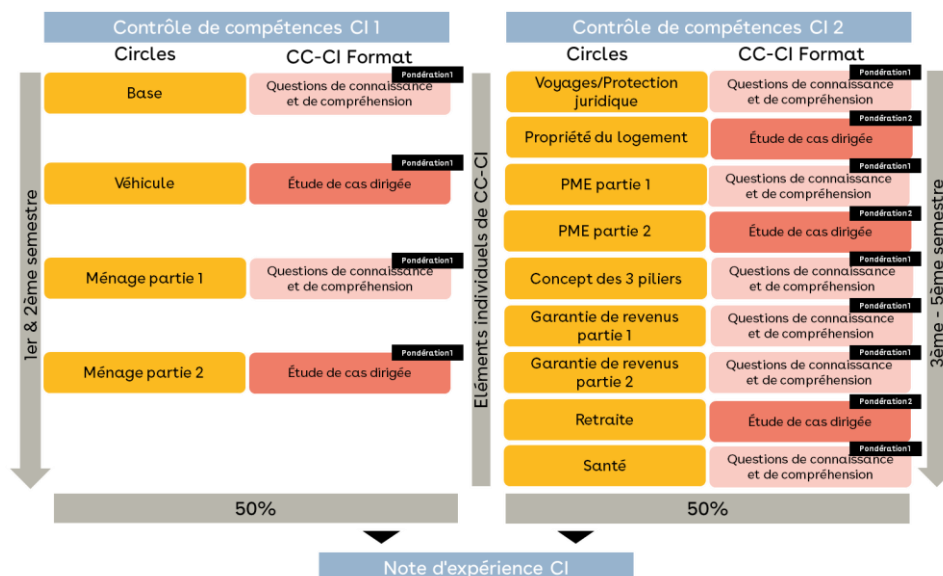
Contrôle de compétences CI 1

| Circles | CC-CI Format |
|---|---|
| Base | Pondération1 Questions de connaissance et de compréhension |
| Véhicule | Pondération1 Étude de cas dirigée |
| Ménage partie 1 | Pondération1 Questions de connaissance et de compréhension |
| Ménage partie 2 | Pondération1 Étude de cas dirigée |

1er & 2ème semestre

50%

Eléments individuels de CC-CI

Contrôle de compétences CI 2

| Circles | CC-CI Format |
|---|---|
| Voyages/Protection juridique | Pondération1 Questions de connaissance et de compréhension |
| Propriété du logement | Pondération2 Étude de cas dirigée |
| PME partie 1 | Pondération1 Questions de connaissance et de compréhension |
| PME partie 2 | Pondération2 Étude de cas dirigée |
| Concept des 3 piliers | Pondération1 Questions de connaissance et de compréhension |
| Garantie de revenus partie 1 | Pondération1 Questions de connaissance et de compréhension |
| Garantie de revenus partie 2 | Pondération1 Questions de connaissance et de compréhension |
| Retraite | Pondération2 Étude de cas dirigée |
| Santé | Pondération1 Questions de connaissance et de compréhension |

3ème - 5ème semestre

50%

Note d'expérience CI